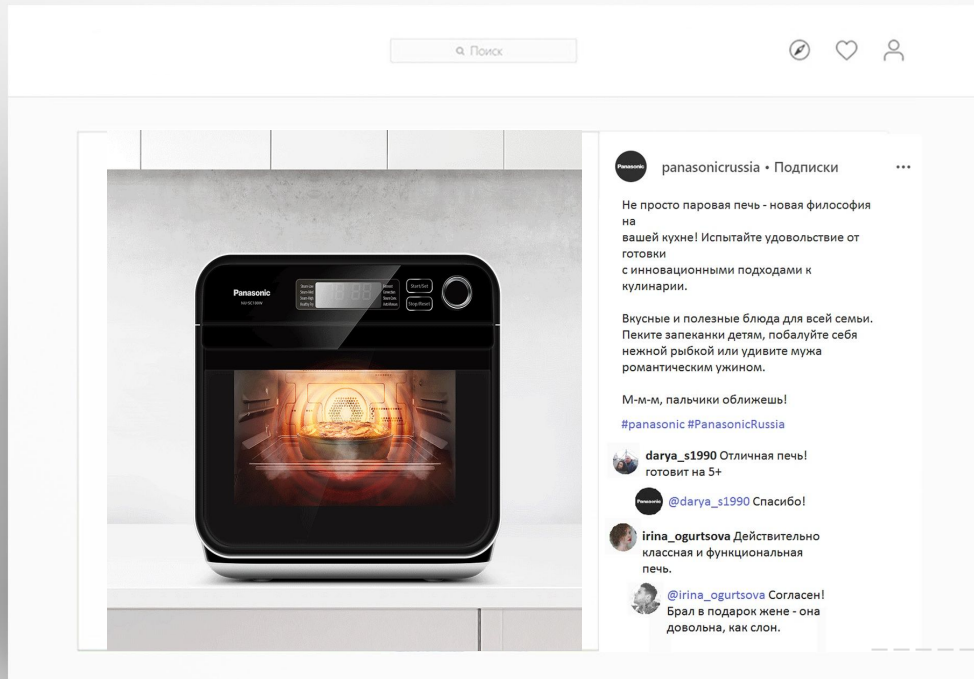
Поиск

Panasonic

Start/Set

Stop/Reset

panasonicrussia • Подписки

Не просто паровая печь - новая философия на вашей кухне! Испытайте удовольствие от готовки с инновационными подходами к кулинарии.

Вкусные и полезные блюда для всей семьи. Пеките запеканки детям, побалуйте себя нежной рыбкой или удивите мужа романтическим ужином.

М-м-м, пальчики оближешь!

#panasonic #PanasonicRussia

darya_s1990 Отличная печь! готовит на 5+

@darya_s1990 Спасибо!

irina_ogurtsova Действительно классная и функциональная печь.

@irina_ogurtsova Согласен! Брал в подарок жене - она довольна, как слон.